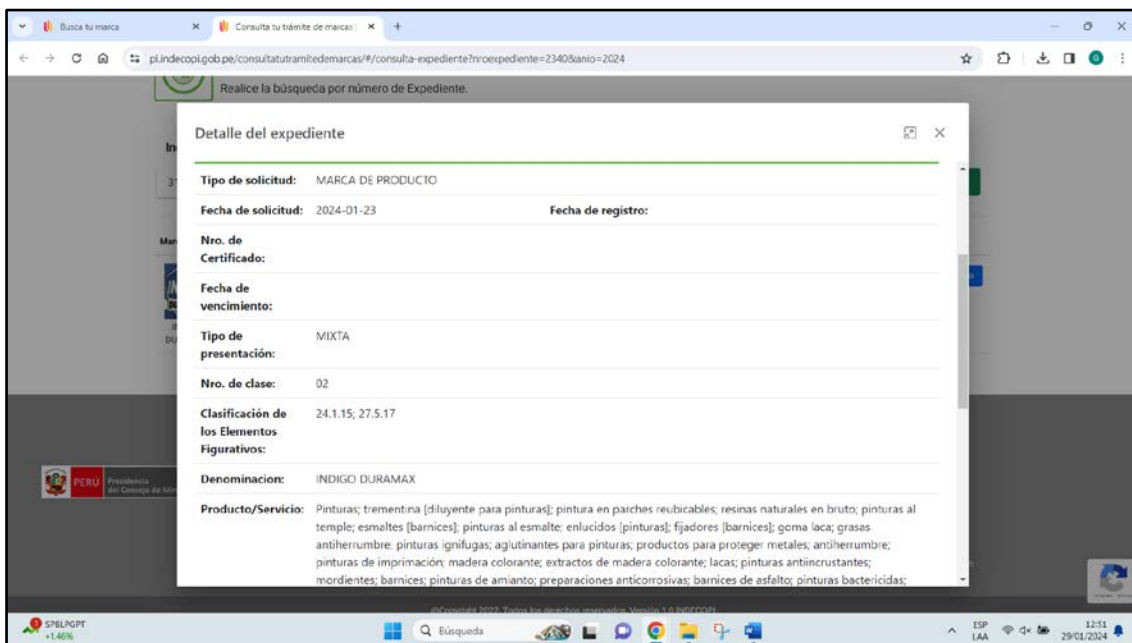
Busca tu marca
Consulta tu trámite de marcas
pi.indecopi.gob.pe/consultatutramitedemarcas/#/consulta-expediente?nroexpediente=2340&anio=2024

Realice la búsqueda por número de Expediente.

Detalle del expediente

| | | | |
|---|---|---|---|
| Tipo de solicitud: | MARCA DE PRODUCTO | | |
| Fecha de solicitud: | 2024-01-23 | Fecha de registro: | |
| Nro. de Certificado: | | | |
| Fecha de vencimiento: | | | |
| Tipo de presentación: | MIXTA | | |
| Nro. de clase: | 02 | | |
| Clasificación de los Elementos Figurativos: | 24.1.15; 27.5.17 | | |
| Denominacion: | INDIGO DURAMAX | | |
| Producto/Servicio: | Pinturas; trementina [diluyente para pinturas]; pintura en parches reubicables; resinas naturales en bruto; pinturas al temple; esmaltes [barnices]; pinturas al esmalte; enlucidos [pinturas]; fijadores [barnices]; goma laca; grasas antiherrumbre; pinturas ignifugas; aglutinantes para pinturas; productos para proteger metales; antiherrumbre; pinturas de imprimación; madera colorante; extractos de madera colorante; lacas; pinturas antiincrustantes; mordientes; barnices; pinturas de amianto; preparaciones anticorrosivas; barnices de asfalto; pinturas bactericidas; | | |

PERÚ Presidencia del Consejo de Ministros

@Copyright 2022. Todos los derechos reservados. Versión 1.0 INDECOPI

S&P/BLPGPT +1.46%
Búsqueda
ESP LAA 12:51 29/01/2024